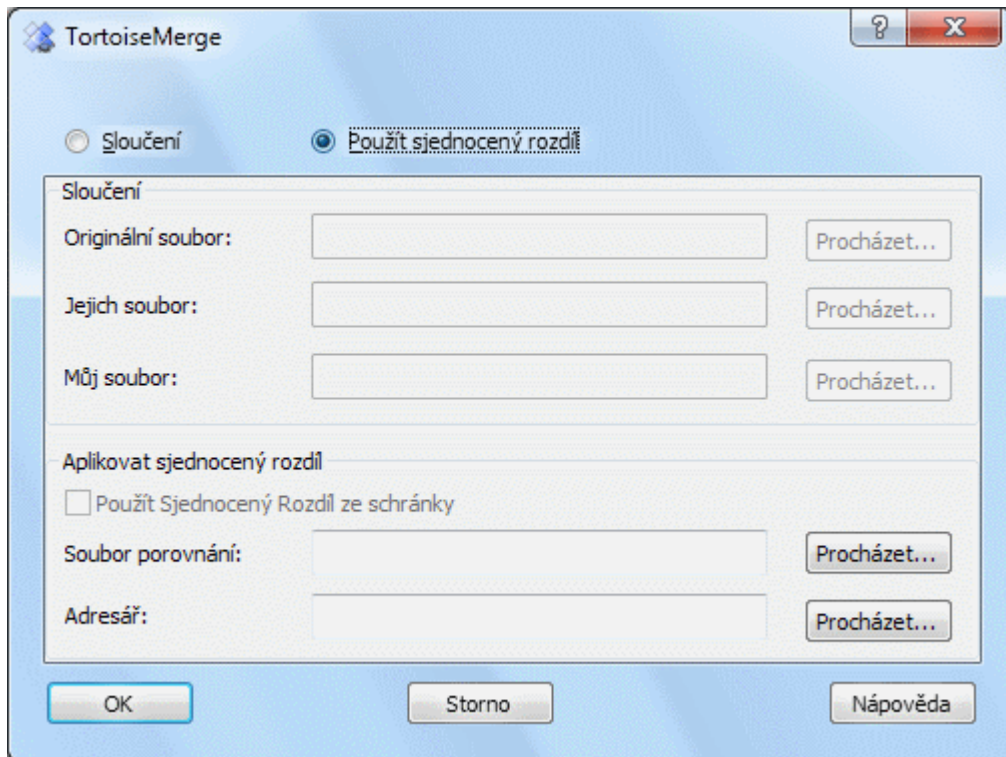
TortoiseMerge

?

X

Sloučení

Použít sjednocený rozdíl

Sloučení

Originální soubor:

Procházet...

Jejich soubor:

Procházet...

Můj soubor:

Procházet...

Aplikovat sjednocený rozdíl

Použít Sjednocený Rozdíl ze schránky

Soubor porovnání:

Procházet...

Adresář:

Procházet...

OK

Storno

Nápověda